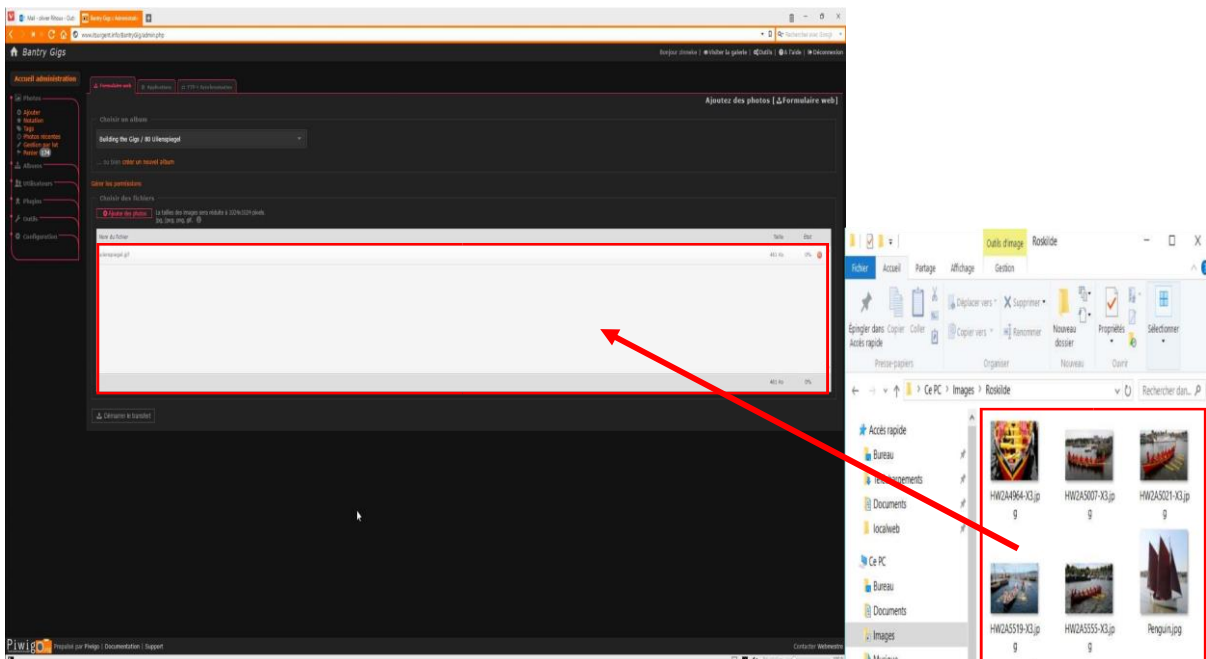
Mail - olivier Rileau - Outl | Bantry Gigs | Administrati

www.tbargent.info/BantryGig/admin.php

Rechercher avec Google

Bantry Gigs

Bonjour climeko | Visiter la galerie | Outils | À l'aide | Déconnexion

Accueil administration

Photos
Ajouter
Rotation
Tags
Photos récentes
Gestion par lot
Panier 274
Albums
Utilisateurs
Plugins
Outils
Configuration

Formulaire web | Applications | FTP + Synchronisation

Ajoutez des photos [ Formulaire web]

Choisir un album

Building the Gigs / 80 Ulenspiegel

... ou bien créer un nouvel album

Gérer les permissions

Choisir des fichiers

Ajouter des photos

La taille des images sera réduite à 2024x2024 pixels. (jpg, jpeg, png, gif)

| Nom du fichier | Taille | État |
|---|---|---|
| ulenspiegel.gif | 401 Ko | 0% |
| | 401 Ko | 0% |

Démarrer le transfert

Piwigo Propulsé par Piwigo | Documentation | Support

Contacter Webmestre

Outils d'image | Roskilde

Fichier | Accueil | Partage | Affichage | Gestion

Épingler dans Accès rapide | Copier | Coller | Déplacer vers | Supprimer | Copier vers | Renommer | Nouveau dossier | Propriétés | Sélectionner

Presse-papiers | Organiser | Nouveau | Ouvrir

Ce PC > Images > Roskilde

Rechercher dan...

Accès rapide
Bureau
Téléchargements
Documents
localweb
Ce PC
Bureau
Documents
Images
Musique

HW2A4964-X3.jpg
HW2A5007-X3.jpg
HW2A5021-X3.jpg
HW2A5519-X3.jpg
HW2A5555-X3.jpg
Penguin.jpg